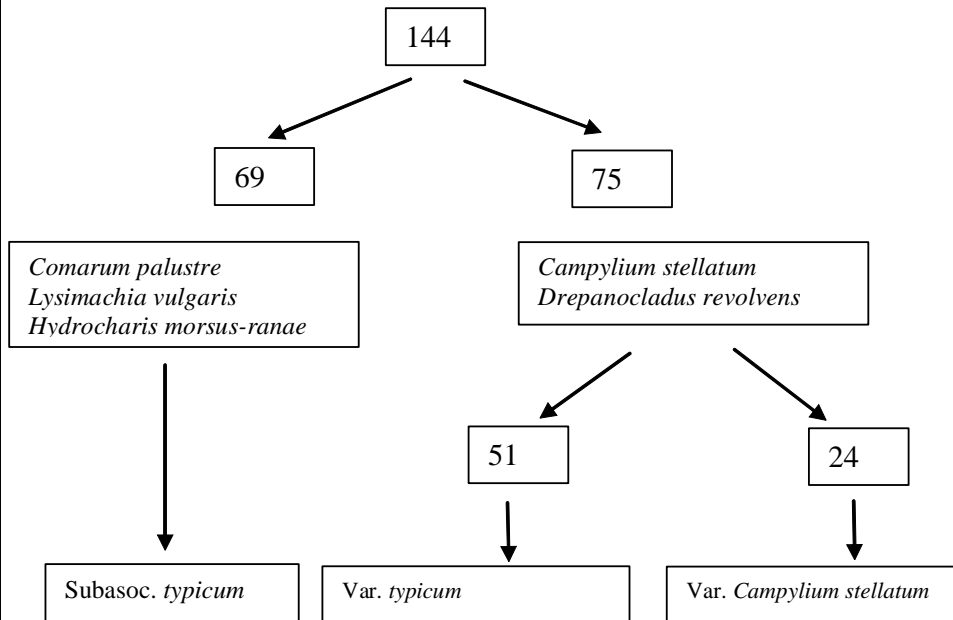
144

69

75

*Comarum palustre*
*Lysimachia vulgaris*
*Hydrocharis morsus-ranae*

*Campylium stellatum*
*Drepanocladus revolvens*

51

24

Subasoc. *typicum*

Var. *typicum*

Var. *Campylium stellatum*